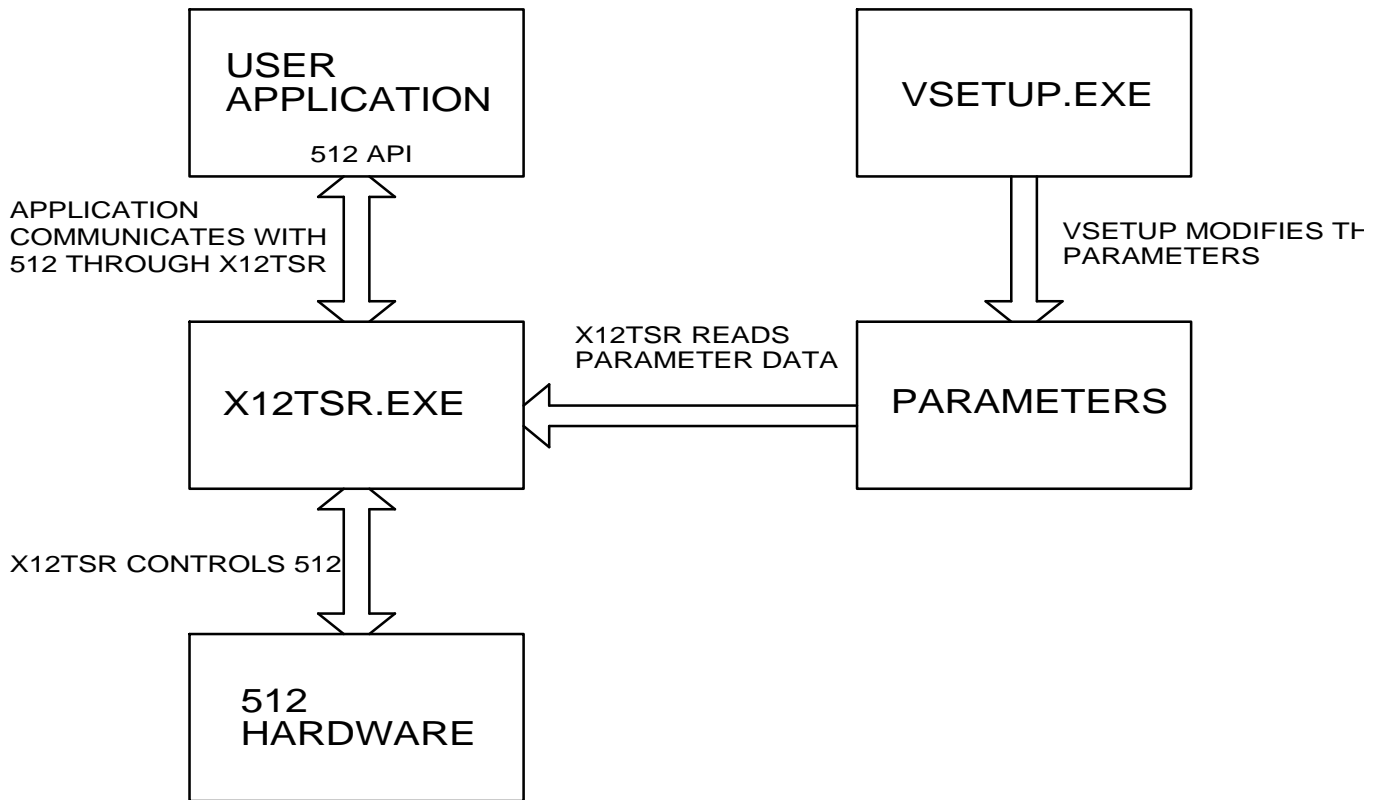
USER APPLICATION

512 API

VSETUP.EXE

APPLICATION COMMUNICATES WITH 512 THROUGH X12TSR

VSETUP MODIFIES TH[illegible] PARAMETERS

X12TSR READS PARAMETER DATA

X12TSR.EXE

PARAMETERS

X12TSR CONTROLS 512

512 HARDWARE